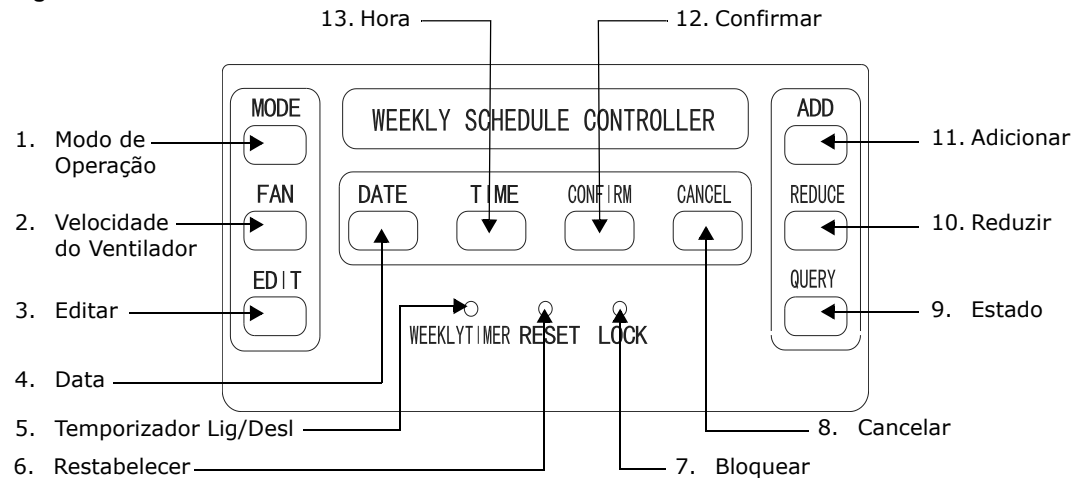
13. Hora

12. Confirmar

MODE

WEEKLY SCHEDULE CONTROLLER

ADD

1. Modo de Operação

11. Adicionar

FAN

DATE

TIME

CONFIRM

CANCEL

REDUCE

2. Velocidade do Ventilador

10. Reduzir

EDIT

QUERY

3. Editar

WEEKLYTIMER

RESET

LOCK

9. Estado

4. Data

5. Temporizador Lig/Desl

8. Cancelar

6. Restabelecer

7. Bloquear